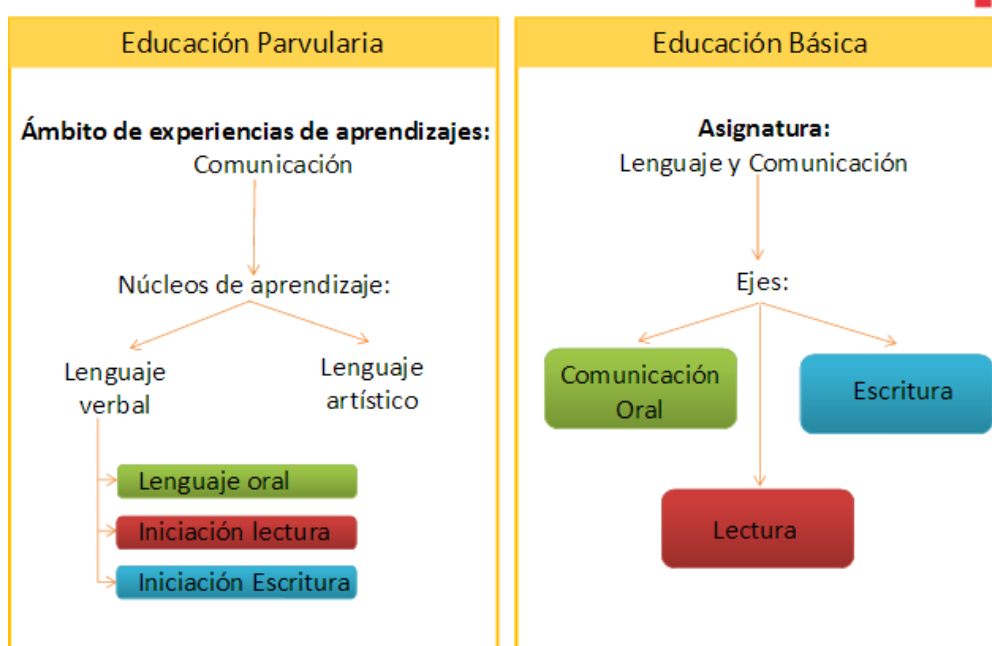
Educación Parvularia

Ámbito de experiencias de aprendizajes:
Comunicación

Núcleos de aprendizaje:

Lenguaje verbal

Lenguaje artístico

Lenguaje oral

Iniciación lectura

Iniciación Escritura

Educación Básica

Asignatura:
Lenguaje y Comunicación

Ejes:

Comunicación Oral

Escritura

Lectura